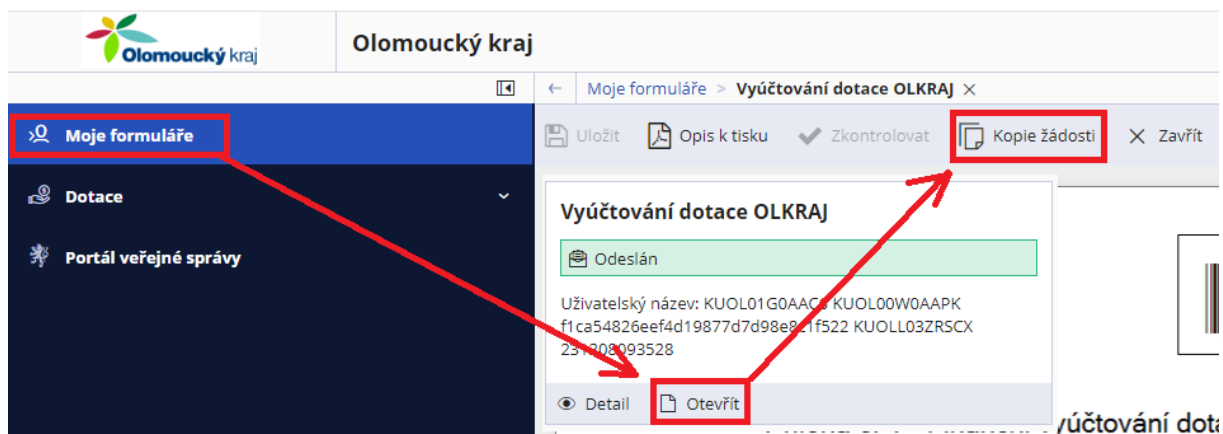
Olomoucký kraj

Olomoucký kraj

Moje formuláře

Dotace

Portál veřejné správy

← Moje formuláře > Vyúčtování dotace OLKRAJ ×

Uložit Opis k tisku Zkontrolovat Kopie žádosti Zavřít

Vyúčtování dotace OLKRAJ

Odeslán

Uživatelský název: KUOL01G0AAC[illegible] KUOL00W0AAPK f1ca54826eef4d19877d7d98e8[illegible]1f522 KUOLL03ZRSCX 23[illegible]208093528

Detail Otevřít

Vyúčtování dota